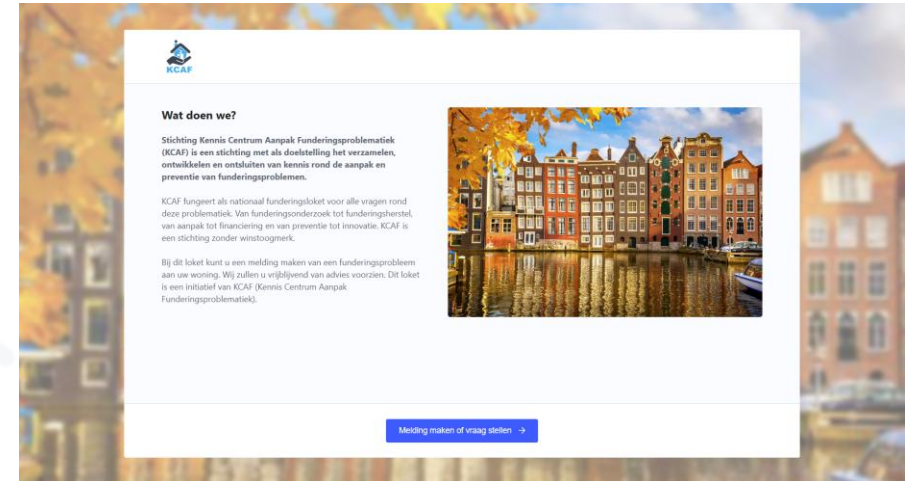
KCAF

Wat doen we?

Stichting Kennis Centrum Aanpak Funderingsproblematiek (KCAF) is een stichting met als doelstelling het verzamelen, ontwikkelen en ontsluiten van kennis rond de aanpak en preventie van funderingsproblemen.

KCAF fungeert als nationaal funderingsloket voor alle vragen rond deze problematiek. Van funderingsonderzoek tot funderingsherstel, van aanpak tot financiering en van preventie tot innovatie. KCAF is een stichting zonder winstoogmerk.

Bij dit loket kunt u een melding maken van een funderingsprobleem aan uw woning. Wij zullen u vrijblijvend van advies voorzien. Dit loket is een initiatief van KCAF (Kennis Centrum Aanpak Funderingsproblematiek).

Melding maken of vraag stellen →